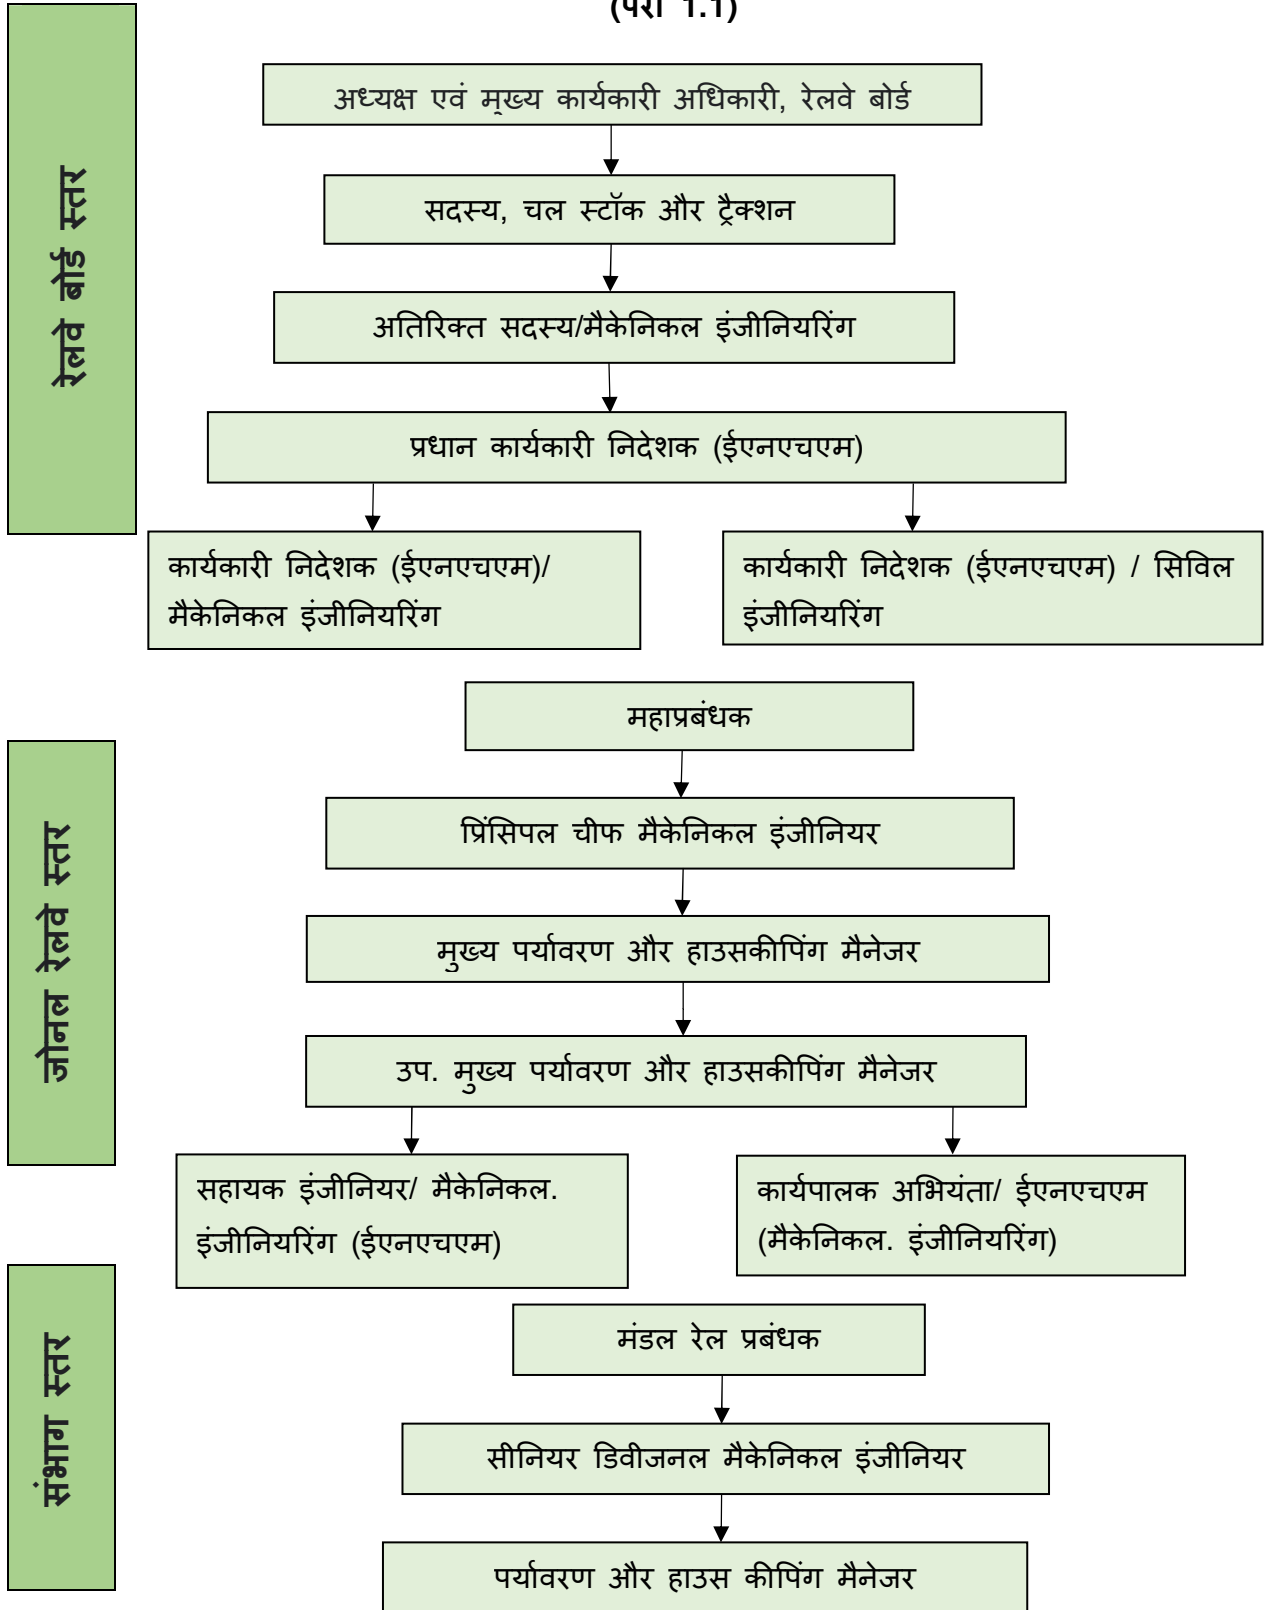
(पैरा 1.1)

रेलवे बोर्ड स्तर

अध्यक्ष एवं मुख्य कार्यकारी अधिकारी, रेलवे बोर्ड

सदस्य, चल स्टॉक और ट्रैक्शन

अतिरिक्त सदस्य/मैकेनिकल इंजीनियरिंग

प्रधान कार्यकारी निदेशक (ईएनएचएम)

कार्यकारी निदेशक (ईएनएचएम)/ मैकेनिकल इंजीनियरिंग

कार्यकारी निदेशक (ईएनएचएम) / सिविल इंजीनियरिंग

जोनल रेलवे स्तर

महाप्रबंधक

प्रिंसिपल चीफ मैकेनिकल इंजीनियर

मुख्य पर्यावरण और हाउसकीपिंग मैनेजर

उप. मुख्य पर्यावरण और हाउसकीपिंग मैनेजर

सहायक इंजीनियर/ मैकेनिकल. इंजीनियरिंग (ईएनएचएम)

कार्यपालक अभियंता/ ईएनएचएम (मैकेनिकल. इंजीनियरिंग)

संभाग स्तर

मंडल रेल प्रबंधक

सीनियर डिवीजनल मैकेनिकल इंजीनियर

पर्यावरण और हाउस कीपिंग मैनेजर